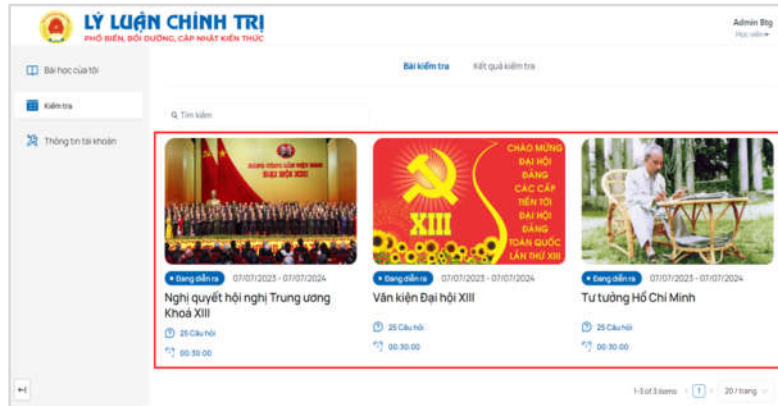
LÝ LUẬN CHÍNH TRỊ
PHỔ BIẾN, BỒI DƯỠNG, CẬP NHẬT KIẾN THỨC

Admin Btg
Học viên

Bài học của tôi
Kiểm tra
Thông tin tài khoản

Bài kiểm tra
Kết quả kiểm tra

Tìm kiếm

ĐẠI HỘI XIII

CHÀO MỪNG ĐẠI HỘI ĐẢNG CÁC CẤP TIẾN TỚI ĐẠI HỘI ĐẢNG TOÀN QUỐC LẦN THỨ XIII
XIII

Đang diễn ra 07/07/2023 - 07/07/2024
Nghị quyết hội nghị Trung ương Khoá XIII
25 Câu hỏi
00:30:00

Đang diễn ra 07/07/2023 - 07/07/2024
Văn kiện Đại hội XIII
25 Câu hỏi
00:30:00

Đang diễn ra 07/07/2023 - 07/07/2024
Tư tưởng Hồ Chí Minh
25 Câu hỏi
00:30:00

1-3 of 3 items 1 20 / trang